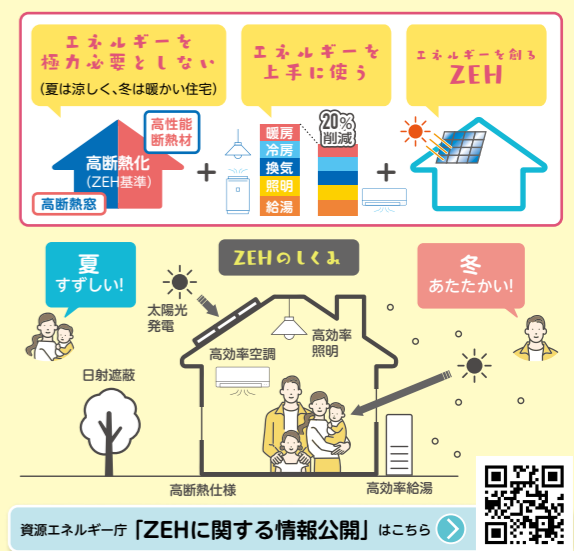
エネルギーを
極力必要としない
（夏は涼しく、冬は暖かい住宅）

エネルギーを
上手に使う

エネルギーを創る
ZEH

高断熱化
（ZEH基準）
高性能
断熱材
高断熱窓

暖房
冷房
換気
照明
給湯

20%
削減

夏
すずしい!

ZEHのしくみ

冬
あたたかい!

太陽光
発電

高効率空調

高効率
照明

日射遮蔽

高断熱仕様

高効率給湯

資源エネルギー庁「ZEHに関する情報公開」はこちら